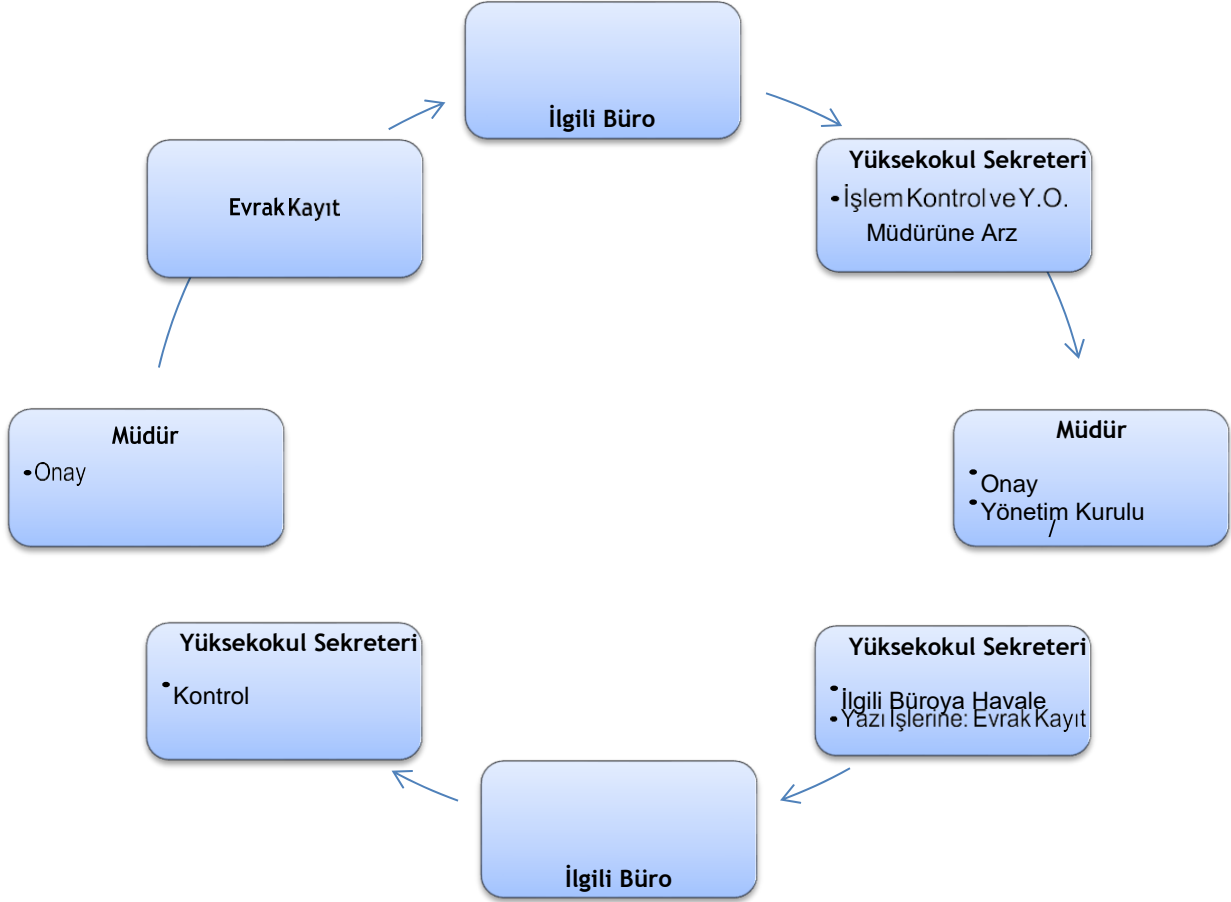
İlgili Büro

Yüksekokul Sekreteri
• İşlem Kontrol ve Y.O. Müdürüne Arz

Müdür
• Onay
• Yönetim Kurulu
/

Yüksekokul Sekreteri
• İlgili Büroya Havale
• Yazı İşlerine: Evrak Kayıt

İlgili Büro

Yüksekokul Sekreteri
• Kontrol

Müdür
• Onay

Evrak Kayıt